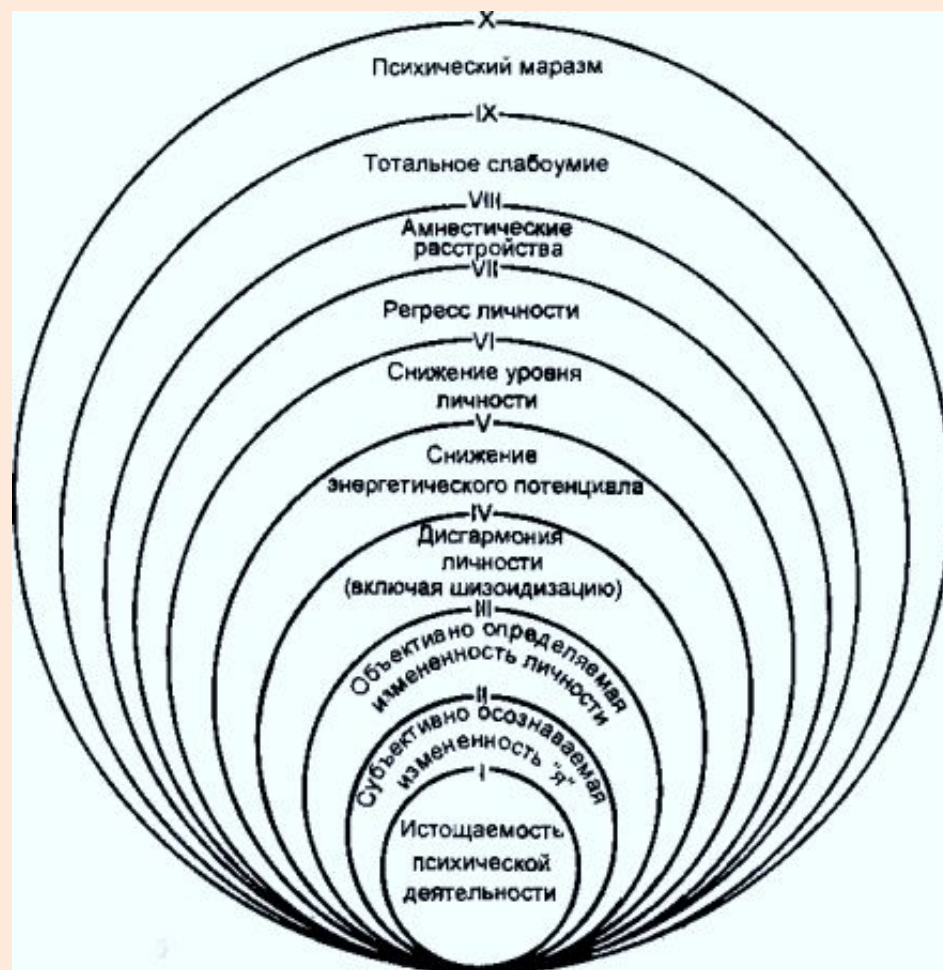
X

Психический маразм

IX

Тотальное слабоумие

VIII

Амнестические расстройства

VII

Регресс личности

VI

Снижение уровня личности

V

Снижение энергетического потенциала

IV

Дисгармония личности (включая шизоидизацию)

III

Объективно определяемая измененность личности

II

Субъективно осознаваемая измененность "я"

I

Истощаемость психической деятельности